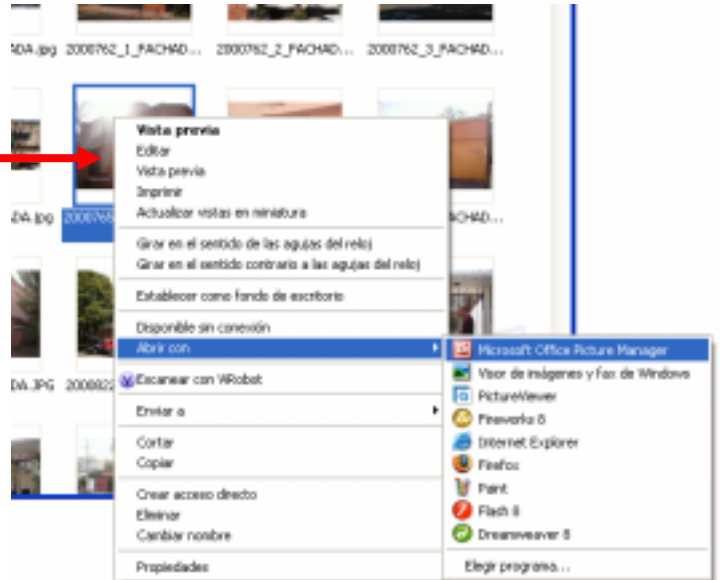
ADA.jpg 2000762_1_FACHAD... 2000762_2_FACHAD... 2000762_3_FACHAD...

DA.jpg 200076... FACHAD...

DA.JPG 200082...

Vista previa
Editar
Vista previa
Imprimir
Actualizar vistas en miniatura

Girar en el sentido de las agujas del reloj
Girar en el sentido contrario a las agujas del reloj

Establecer como fondo de escritorio

Disponible sin conexión
Abrir con

Escanear con WRobot

Enviar a

Cortar
Copiar

Crear acceso directo
Eliminar
Cambiar nombre

Propiedades

Microsoft Office Picture Manager
Visor de imágenes y fax de Windows
PictureViewer
Fireworks 8
Internet Explorer
Firefox
Paint
Flash 8
Dreamweaver 8

Elegir programa...